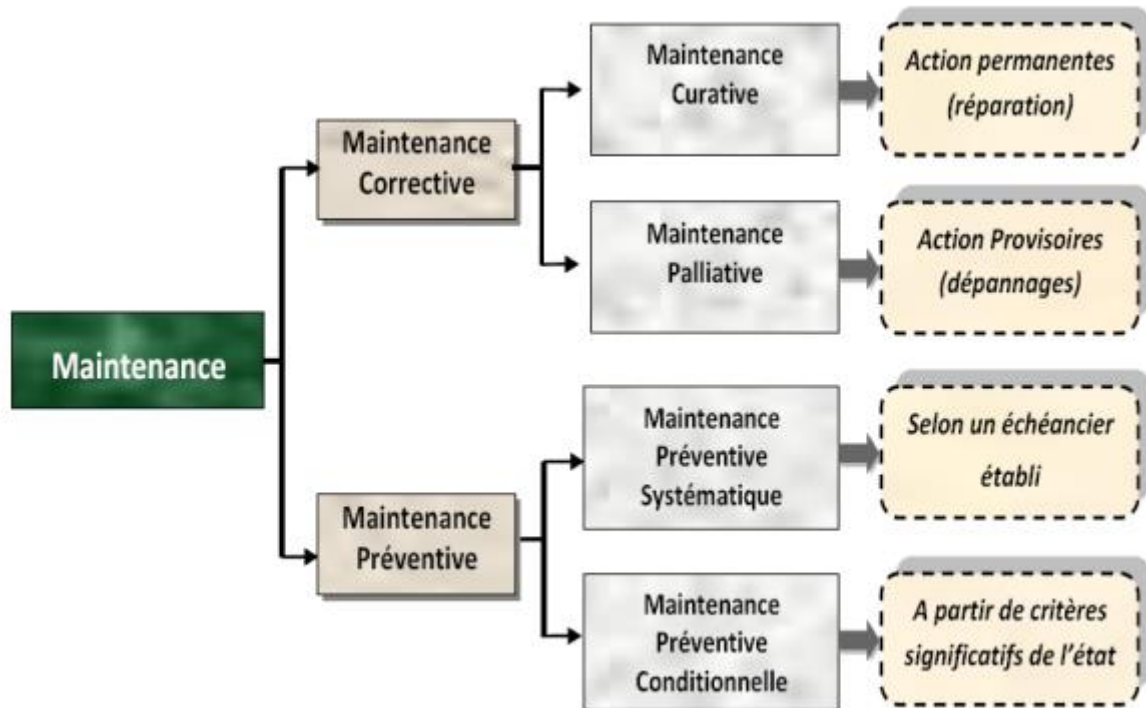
Maintenance

Maintenance Corrective

Maintenance Curative

Action permanentes (réparation)

Maintenance Palliative

Action Provisoires (dépannages)

Maintenance Préventive

Maintenance Préventive Systématique

Selon un échéancier établi

Maintenance Préventive Conditionnelle

A partir de critères significatifs de l'état